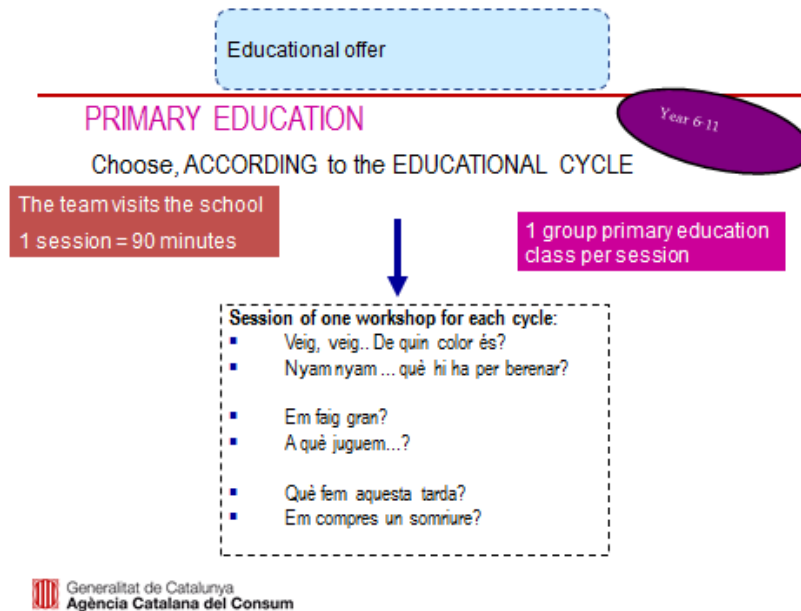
Educational offer

PRIMARY EDUCATION

Year 6-11

Choose, ACCORDING to the EDUCATIONAL CYCLE

The team visits the school
1 session = 90 minutes

1 group primary education class per session

Session of one workshop for each cycle:
- Veig, veig.. De quin color és?
- Nyam nyam ... què hi ha per berenar?

- Em faig gran?
- A què juguem...?

- Què fem aquesta tarda?
- Em compres un somriure?

Generalitat de Catalunya
Agència Catalana del Consum